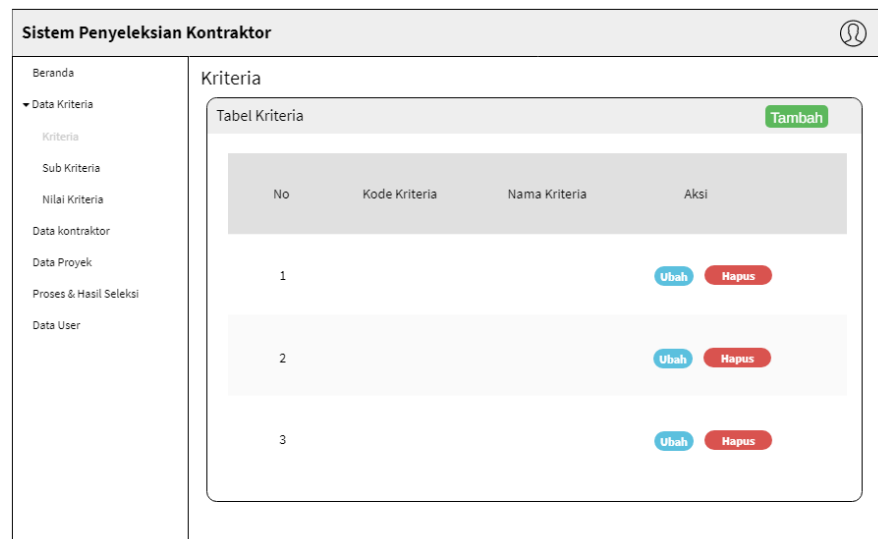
Sistem Penyeleksian Kontraktor

Beranda
Data Kriteria
Kriteria
Sub Kriteria
Nilai Kriteria
Data kontraktor
Data Proyek
Proses & Hasil Seleksi
Data User

Kriteria

Tabel Kriteria

Tambah

| No | Kode Kriteria | Nama Kriteria | Aksi |
|---|---|---|---|
| 1 | | | Ubah Hapus |
| 2 | | | Ubah Hapus |
| 3 | | | Ubah Hapus |